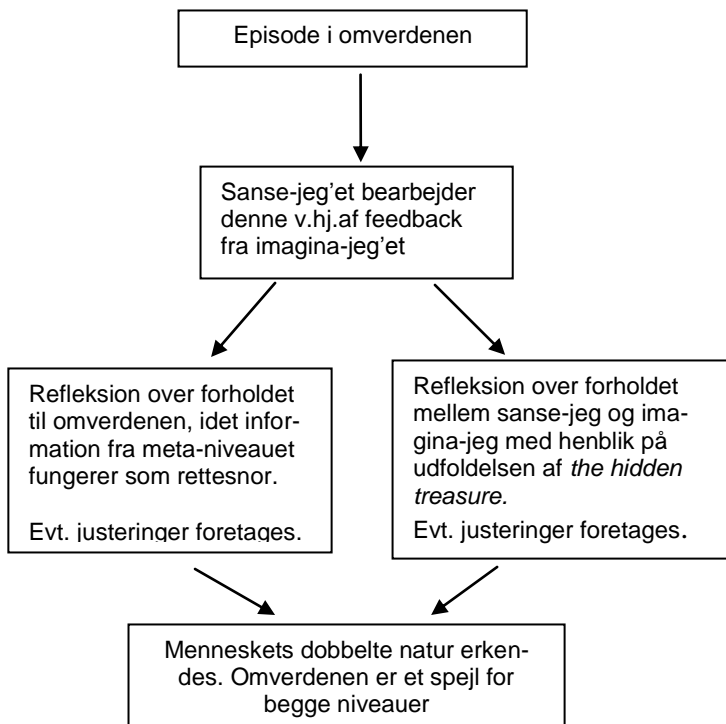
Episode i omverdenen

Sanse-jeg'et bearbejder denne v.hj.af feedback fra imagina-jeg'et

Refleksion over forholdet til omverdenen, idet information fra meta-niveauet fungerer som rettesnor.

Evt. justeringer foretages.

Refleksion over forholdet mellem sanse-jeg og imagina-jeg med henblik på udfoldelsen af *the hidden treasure.*

Evt. justeringer foretages.

Menneskets dobbelte natur erkendes. Omverdenen er et spejl for begge niveauer